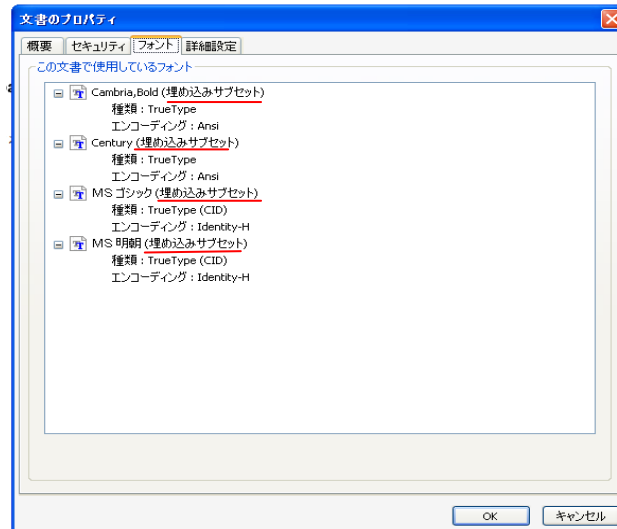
文書のプロパティ

概要 | セキュリティ | フォント | 詳細設定

この文書で使用しているフォント

Cambria,Bold (埋め込みサブセット)
種類 : TrueType
エンコーディング : Ansi

Century (埋め込みサブセット)
種類 : TrueType
エンコーディング : Ansi

MS ゴシック (埋め込みサブセット)
種類 : TrueType (CID)
エンコーディング : Identity-H

MS 明朝 (埋め込みサブセット)
種類 : TrueType (CID)
エンコーディング : Identity-H

OK | キャンセル